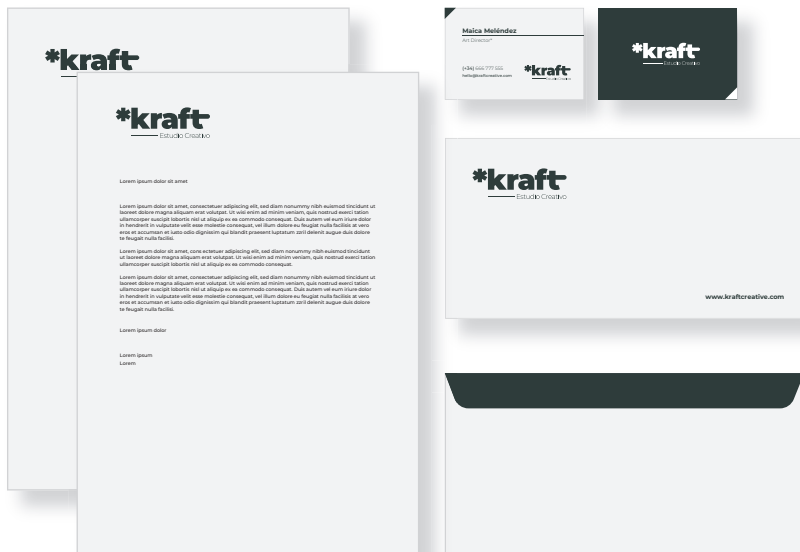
*kraft

*kraft
Estudio Creativo

Lorem ipsum dolor sit amet

Lorem ipsum dolor sit amet, consectetuer adipiscing elit, sed diam nonummy nibh euismod tincidunt ut laoreet dolore magna aliquam erat volutpat. Ut wisi enim ad minim veniam, quis nostrud exerci tation ullamcorper suscipit lobortis nisl ut aliquip ex ea commodo consequat. Duis autem vel eum iriure dolor in hendrerit in vulputate velit esse molestie consequat, vel illum dolore eu feugiat nulla facilisis at vero eros et accumsan et iusto odio dignissim qui blandit praesent luptatum zzril delenit augue duis dolore te feugait nulla facilisi.

Lorem ipsum dolor sit amet, cons ectetuer adipiscing elit, sed diam nonummy nibh euismod tincidunt ut laoreet dolore magna aliquam erat volutpat. Ut wisi enim ad minim veniam, quis nostrud exerci tation ullamcorper suscipit lobortis nisl ut aliquip ex ea commodo consequat.

Lorem ipsum dolor sit amet, consectetuer adipiscing elit, sed diam nonummy nibh euismod tincidunt ut laoreet dolore magna aliquam erat volutpat. Ut wisi enim ad minim veniam, quis nostrud exerci tation ullamcorper suscipit lobortis nisl ut aliquip ex ea commodo consequat. Duis autem vel eum iriure dolor in hendrerit in vulputate velit esse molestie consequat, vel illum dolore eu feugiat nulla facilisis at vero eros et accumsan et iusto odio dignissim qui blandit praesent luptatum zzril delenit augue duis dolore te feugait nulla facilisi.

Lorem ipsum dolor

Lorem ipsum
Lorem

Maica Meléndez
Art Director
(+34) 666 777 555
hello@kraftcreative.com
*kraft

*kraft
Estudio Creativo

*kraft
Estudio Creativo

www.kraftcreative.com